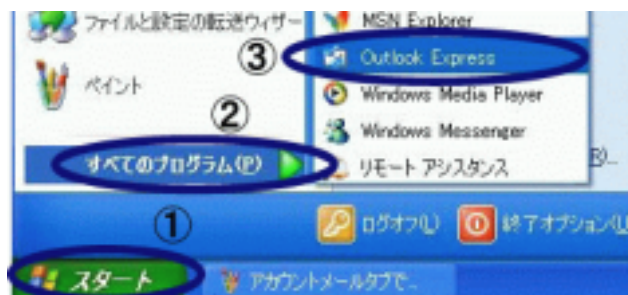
ファイルと設定の転送ウィザード
ペイント
すべてのプログラム(P)
MSN Explorer
③
Outlook Express
Windows Media Player
②
Windows Messenger
リモート アシスタンス
①
ログオフ(L)
終了オプション(U)
スタート
アカウントメールタブで...